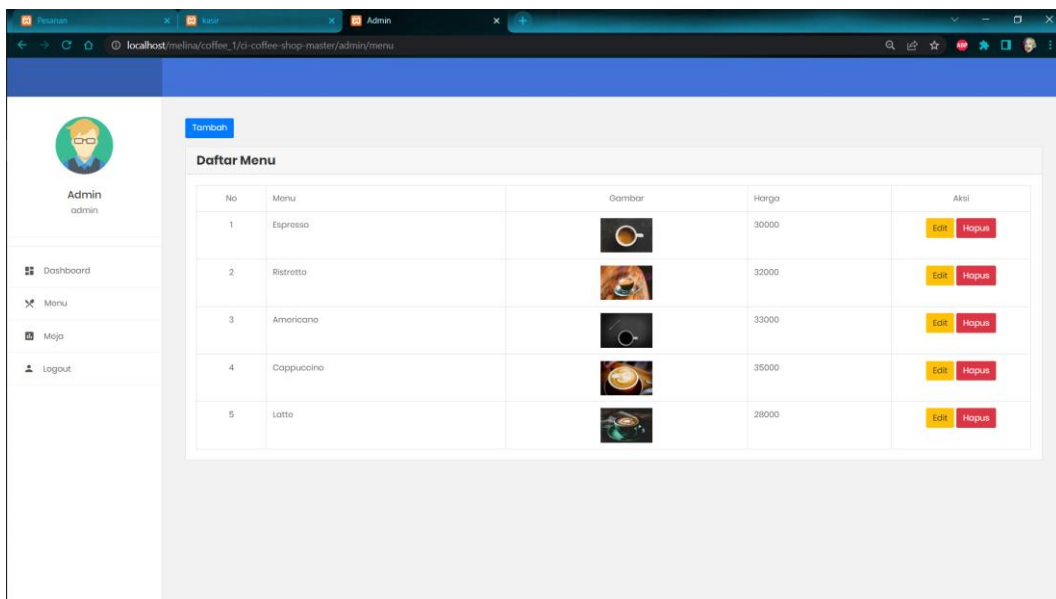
Pesanan
kasir
Admin

localhost/melina/coffee_1/ci-coffee-shop-master/admin/menu

Admin
admin

Dashboard
Menu
Meja
Logout

Tambah

Daftar Menu

| No | Menu | Gambar | Harga | Aksi |
|---|---|---|---|---|
| 1 | Espresso | | 30000 | Edit Hapus |
| 2 | Ristretto | | 32000 | Edit Hapus |
| 3 | Americano | | 33000 | Edit Hapus |
| 4 | Cappuccino | | 35000 | Edit Hapus |
| 5 | Latte | | 28000 | Edit Hapus |